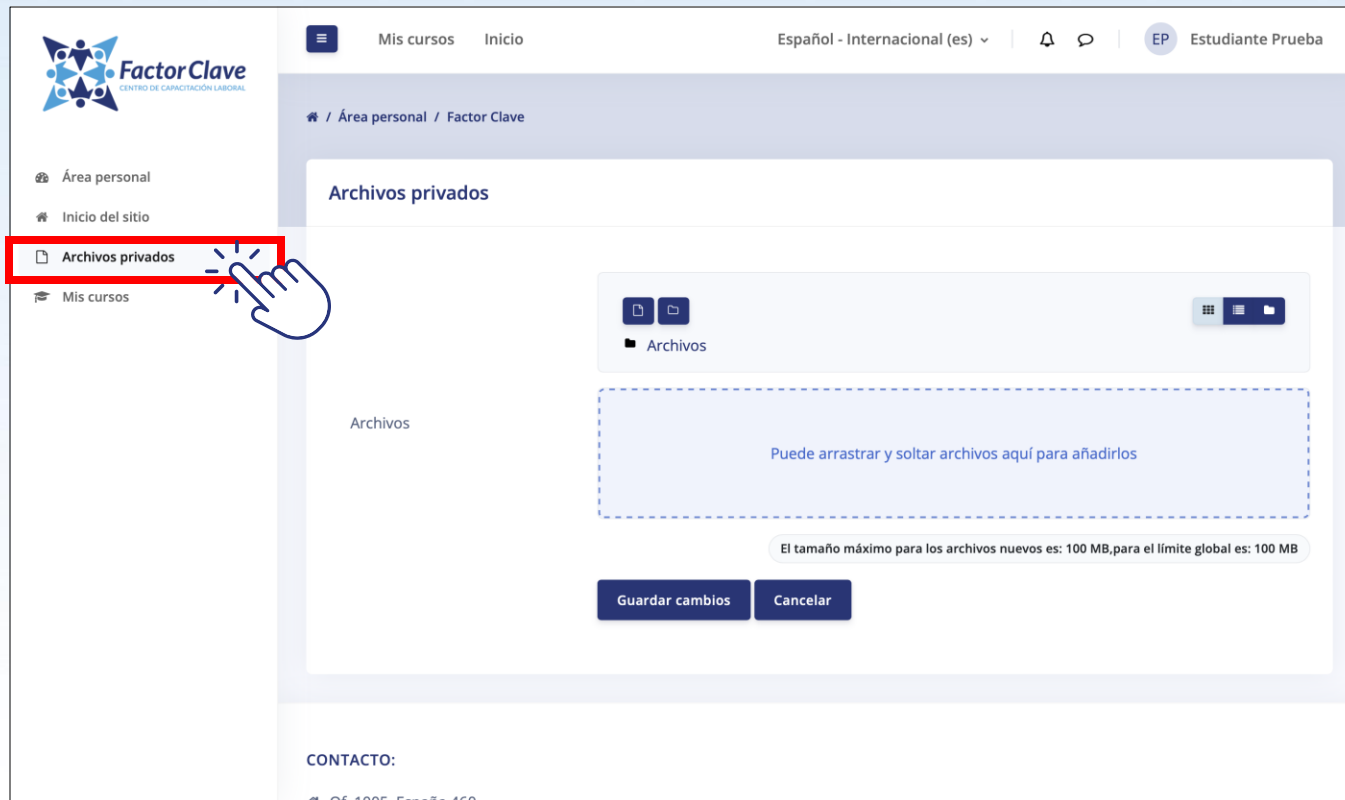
Factor Clave
CENTRO DE CAPACITACIÓN LABORAL

Área personal
Inicio del sitio
Archivos privados
Mis cursos

Mis cursos Inicio Español - Internacional (es) EP Estudiante Prueba

Área personal / Factor Clave

Archivos privados

Archivos

Archivos

Puede arrastrar y soltar archivos aquí para añadirlos

El tamaño máximo para los archivos nuevos es: 100 MB,para el límite global es: 100 MB

Guardar cambios Cancelar

CONTACTO:

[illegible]